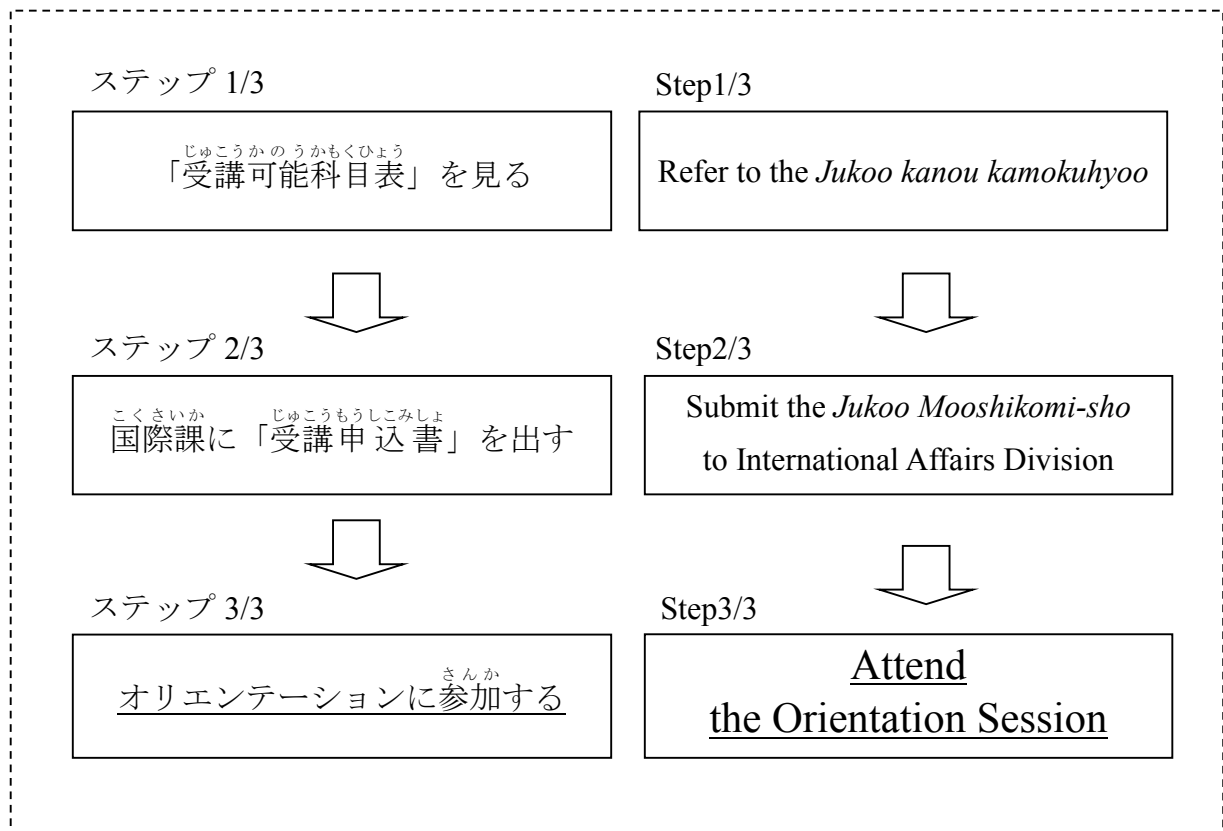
ステップ 1/3

「受講可能科目表」を見る

Step1/3

Refer to the *Jukoo kanou kamokuhyoo*

ステップ 2/3

国際課に「受講申込書」を出す

Step2/3

Submit the *Jukoo Mooshikomi-sho* to International Affairs Division

ステップ 3/3

オリエンテーションに参加する

Step3/3

Attend the Orientation Session